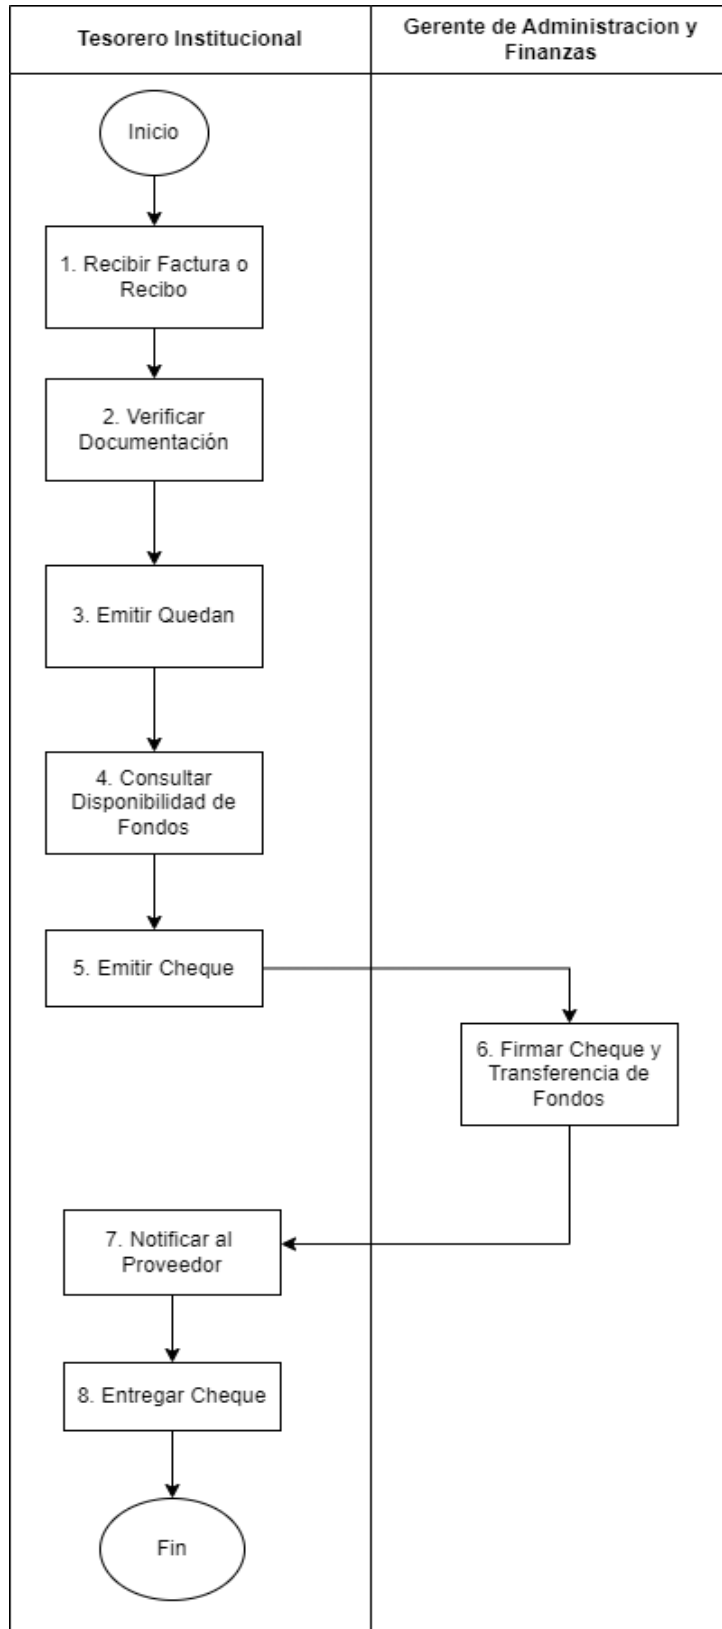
Tesorero Institucional

Gerente de Administracion y Finanzas

Inicio

1. Recibir Factura o Recibo

2. Verificar Documentación

3. Emitir Quedan

4. Consultar Disponibilidad de Fondos

5. Emitir Cheque

6. Firmar Cheque y Transferencia de Fondos

7. Notificar al Proveedor

8. Entregar Cheque

Fin